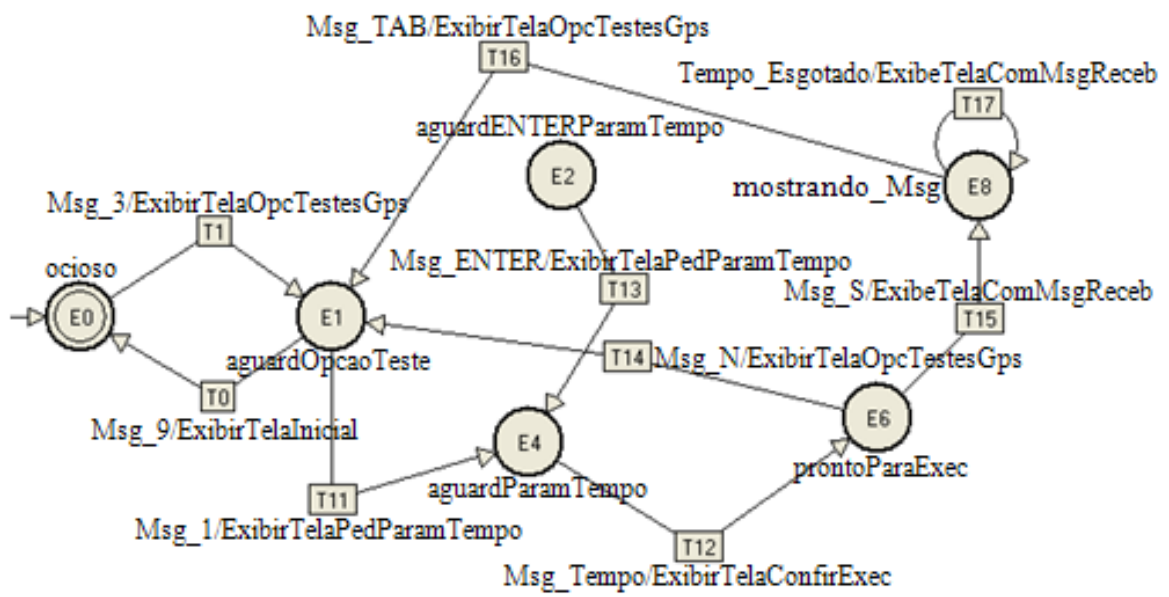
Msg_TAB/ExibirTelaOpcTestesGps
T16
Tempo_Esgotado/ExibeTelaComMsgReceb
T17
aguardENTERParamTempo
E2
mostrando_Msg
E8
Msg_3/ExibirTelaOpcTestesGps
T1
Msg_ENTER/ExibirTelaPedParamTempo
T13
ocioso
E0
E1
Msg_S/ExibeTelaComMsgReceb
T15
aguardOpcaoTeste
T14
Msg_N/ExibirTelaOpcTestesGps
T0
Msg_9/ExibirTelaInicial
E4
E6
prontoParaExec
T11
aguardParamTempo
Msg_1/ExibirTelaPedParamTempo
T12
Msg_Tempo/ExibirTelaConfirExec